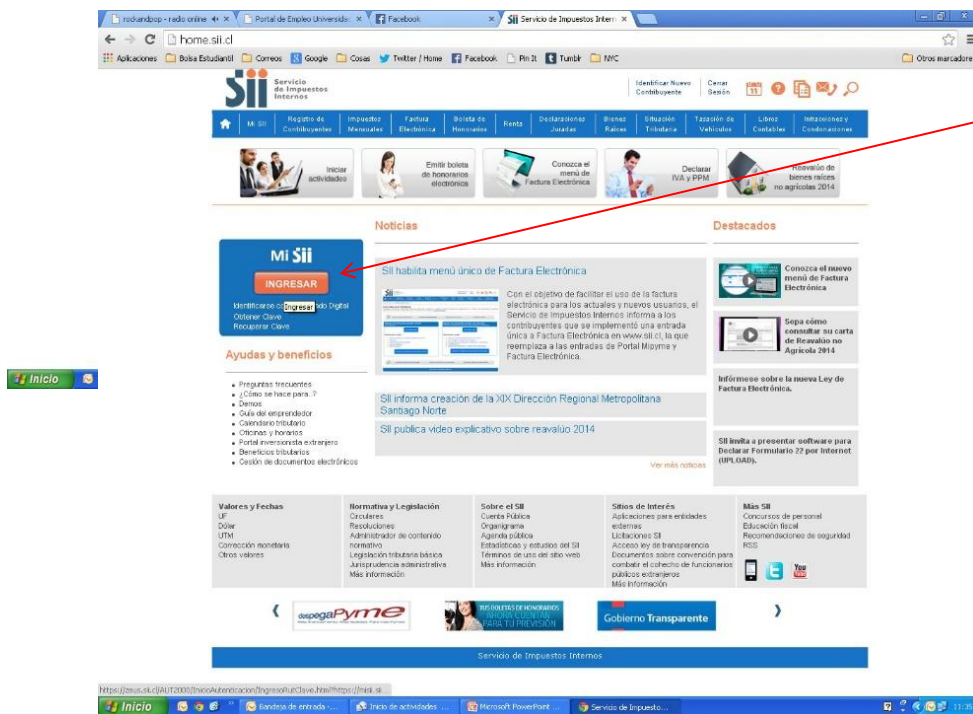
rockandpop - radio online | Portal de Empleo Universidad | Facebook | Servicio de Impuestos Intern

home.sii.cl

Aplicaciones | Bolsa Estudiantil | Correos | Google | Cosas | Twitter / Home | Facebook | Pin It | Tumblr | NYC | Otros marcadores

SII Servicio de Impuestos Internos

Identificar Nuevo Contribuyente | Cerrar Sesión

Mi SII | Registro de Contribuyentes | Impuestos Mensuales | Factura Electrónica | Boleta de Honorarios | Renta | Declaraciones Juradas | Bienes Raíces | Situación Tributaria | Tasación de Vehículos | Libros Contables | Infracciones y Condonaciones

Iniciar actividades | Emitir boleta de honorarios electrónica | Conozca el menú de Factura Electrónica | Declarar IVA y PPM | Reavalúo de bienes raíces no agrícolas 2014

Mi SII

INGRESAR

Identificarse c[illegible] Ingresar ado Digital
Obtener Clave
Recuperar Clave

Ayudas y beneficios

- Preguntas frecuentes
- ¿Cómo se hace para..?
- Demos
- Guía del emprendedor
- Calendario tributario
- Oficinas y horarios
- Portal inversionista extranjero
- Beneficios tributarios
- Cesión de documentos electrónicos

Noticias

SII habilita menú único de Factura Electrónica

Con el objetivo de facilitar el uso de la factura electrónica para los actuales y nuevos usuarios, el Servicio de Impuestos Internos informa a los contribuyentes que se implementó una entrada única a Factura Electrónica en www.sii.cl, la que reemplaza a las entradas de Portal Mipyme y Factura Electrónica.

SII informa creación de la XIX Dirección Regional Metropolitana Santiago Norte

SII publica video explicativo sobre reavalúo 2014

Ver más noticias

Destacados

Conozca el nuevo menú de Factura Electrónica

Sepa cómo consultar su carta de Reavalúo no Agrícola 2014

Infórmese sobre la nueva Ley de Factura Electrónica.

SII invita a presentar software para Declarar Formulario 22 por Internet (UPLOAD).

Valores y Fechas
UF
Dólar
UTM
Corrección monetaria
Otros valores

Normativa y Legislación
Circulares
Resoluciones
Administrador de contenido normativo
Legislación tributaria básica
Jurisprudencia administrativa
Más información

Sobre el SII
Cuenta Pública
Organigrama
Agenda pública
Estadísticas y estudios del SII
Términos de uso del sitio web
Más información

Sitios de Interés
Aplicaciones para entidades externas
Licitaciones SII
Acceso ley de transparencia
Documentos sobre convención para combatir el cohecho de funcionarios públicos extranjeros
Más información

Más SII
Concursos de personal
Educación fiscal
Recomendaciones de seguridad
RSS

despegaPyme | TUS BOLETAS DE HONORARIOS AHORA CUENTAN PARA TU PREVISIÓN | Gobierno Transparente

Servicio de Impuestos Internos

https://zeus.sii.cl/AUT2000/InicioAutenticacion/IngresoRutClave.html?https://misii.sii...

Inicio

Inicio | Bandeja de entrada - ... | Inicio de actividades ... | Microsoft PowerPoint ... | Servicio de Impuesto... | 11:35